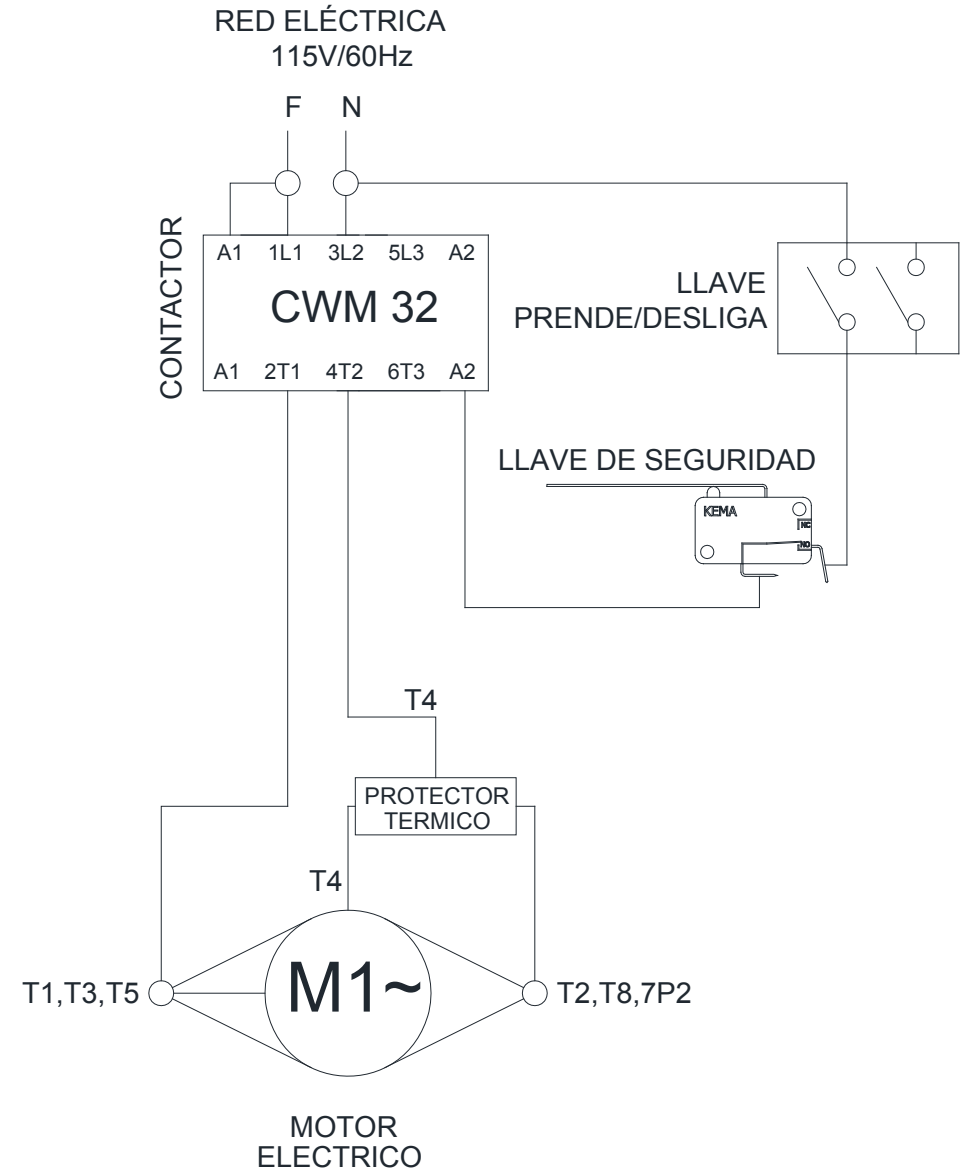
RED ELÉCTRICA
115V/60Hz

F N

CONTACTOR

A1 1L1 3L2 5L3 A2

CWM 32

A1 2T1 4T2 6T3 A2

LLAVE
PRENDE/DESLIGA

LLAVE DE SEGURIDAD

KEMA

NC

NO

T4

PROTECTOR
TERMICO

T4

T1,T3,T5

M1~

T2,T8,7P2

MOTOR
ELECTRICO